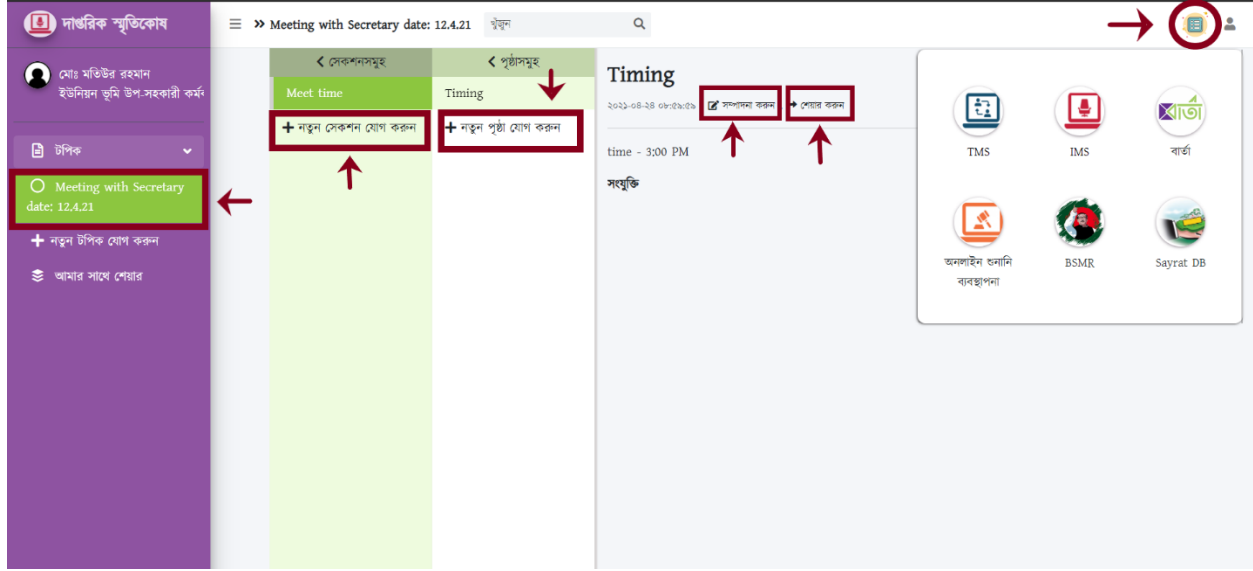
দাপ্তরিক স্মৃতিকোষ

মোঃ মতিউর রহমান
ইউনিয়ন ভূমি উপ.সহকারী কর্মক

টপিক

Meeting with Secretary date: 12.4.21

নতুন টপিক যোগ করুন

আমার সাথে শেয়ার

» Meeting with Secretary date: 12.4.21

খুঁজুন

সেকশনসমূহ

Meet time

+ নতুন সেকশন যোগ করুন

পৃষ্ঠাসমূহ

Timing

+ নতুন পৃষ্ঠা যোগ করুন

Timing

২০২১-০৪-২৪ ০৮:৫৯:৫৯

সম্পাদনা করুন

শেয়ার করুন

time - 3;00 PM

সংযুক্তি

TMS

IMS

বার্তা

বার্তা

অনলাইন শুনানি ব্যবস্থাপনা

BSMR

Sayrat DB